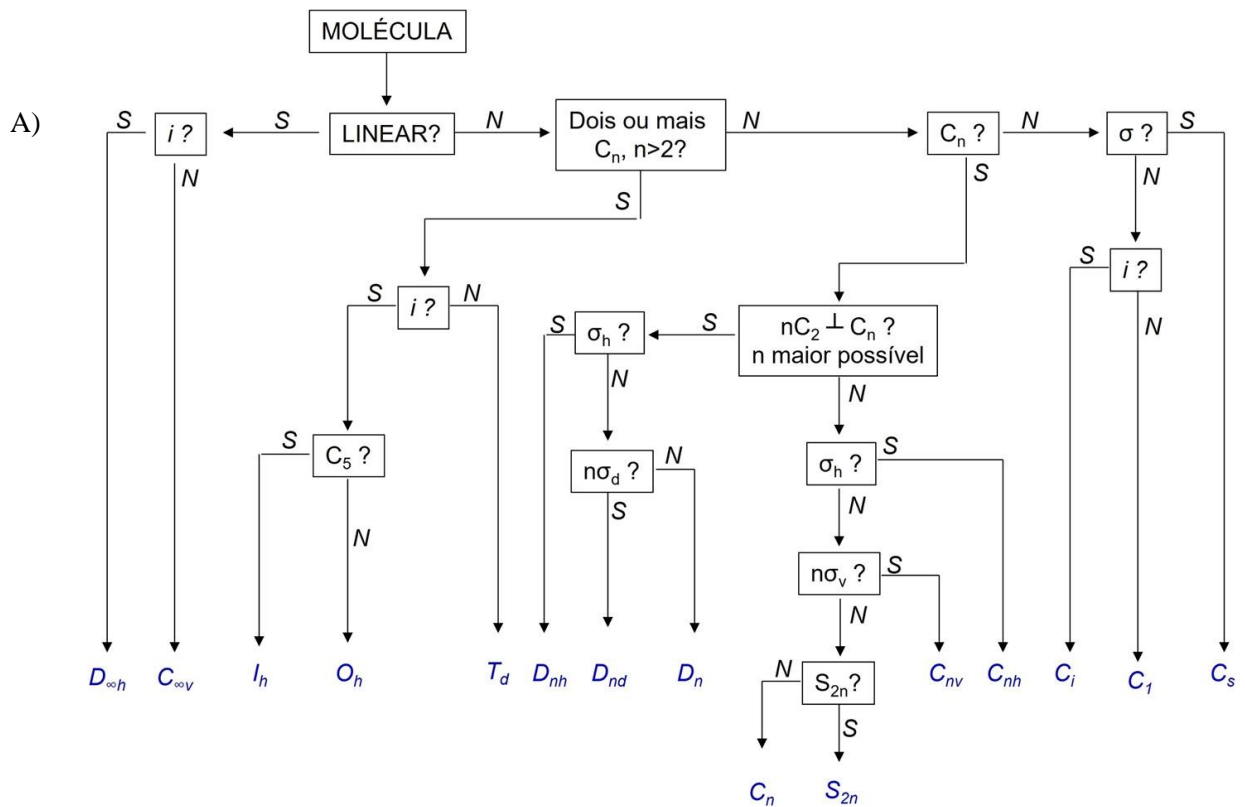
A)

MOLÉCULA

LINEAR?

S

N

$i$ ?

S

N

Dois ou mais $C_n$, n>2?

S

N

$C_n$ ?

N

S

σ ?

S

N

$i$ ?

S

N

$i$ ?

S

N

$C_5$ ?

S

N

$nC_2 \perp C_n$ ? n maior possível

S

N

$σ_h$ ?

N

S

$nσ_d$ ?

N

S

$σ_h$ ?

S

N

$nσ_v$ ?

S

N

$S_{2n}$?

N

S

$D_{\infty h}$ $C_{\infty v}$ $I_h$ $O_h$ $T_d$ $D_{nh}$ $D_{nd}$ $D_n$ $C_{nv}$ $C_{nh}$ $C_i$ $C_1$ $C_s$

$C_n$ $S_{2n}$